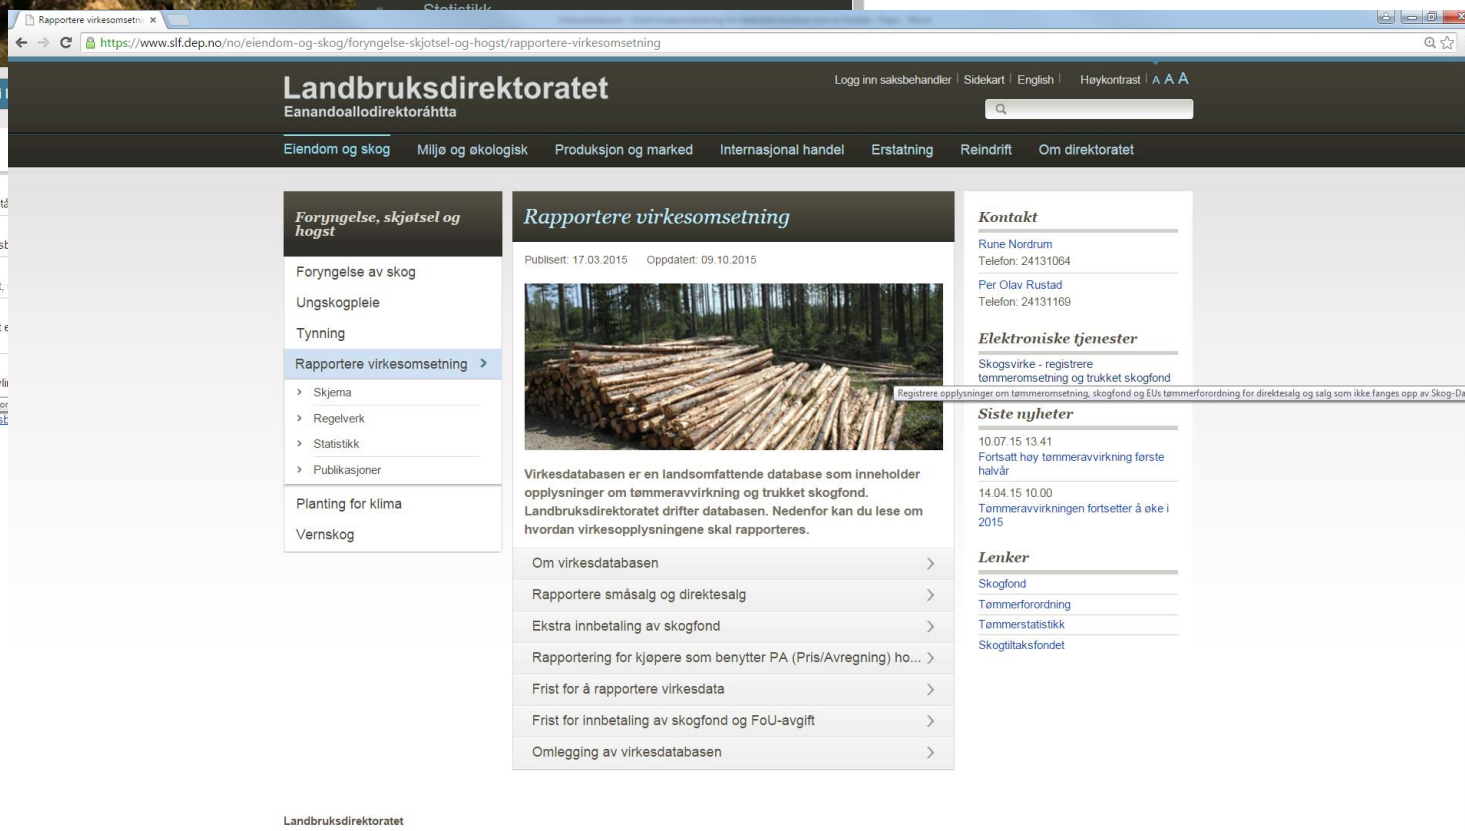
Rapportere virkesomsetn ×

https://www.slf.dep.no/no/eiendom-og-skog/foryngelse-skjotsel-og-hogst/rapportere-virkesomsetning

Landbruksdirektoratet
Eanandoallodirektoráhtta

Logg inn saksbehandler | Sidekart | English | Høykontrast | A A A

Eiendom og skog | Miljø og økologisk | Produksjon og marked | Internasjonal handel | Erstatning | Reindrift | Om direktoratet

Foryngelse, skjøtsel og hogst

Foryngelse av skog
Ungskogpleie
Tynning
Rapportere virkesomsetning
Skjema
Regelverk
Statistikk
Publikasjoner
Planting for klima
Vernskog

Rapportere virkesomsetning

Publisert: 17.03.2015 Oppdatert: 09.10.2015

Virkesdatabasen er en landsomfattende database som inneholder opplysninger om tømmeravvirkning og trukket skogfond. Landbruksdirektoratet drifter databasen. Nedenfor kan du lese om hvordan virkesopplysningene skal rapporteres.

Om virkesdatabasen
Rapportere småsalg og direktesalg
Ekstra innbetaling av skogfond
Rapportering for kjøpere som benytter PA (Pris/Avregning) ho...
Frist for å rapportere virkesdata
Frist for innbetaling av skogfond og FoU-avgift
Omlegging av virkesdatabasen

Kontakt
Rune Nordrum
Telefon: 24131064
Per Olav Rustad
Telefon: 24131169

Elektroniske tjenester
Skogsvirke - registrere tømmeromsetning og trukket skogfond

Registrere opplysninger om tømmeromsetning, skogfond og EUs tømmerforordning for direktesalg og salg som ikke fanges opp av Skog-Da

Siste nyheter
10.07.15 13.41
Fortsatt høy tømmeravvirkning første halvår
14.04.15 10.00
Tømmeravvirkningen fortsetter å øke i 2015

Lenker
Skogfond
Tømmerforordning
Tømmerstatistikk
Skogtiltaksfondet

Landbruksdirektoratet